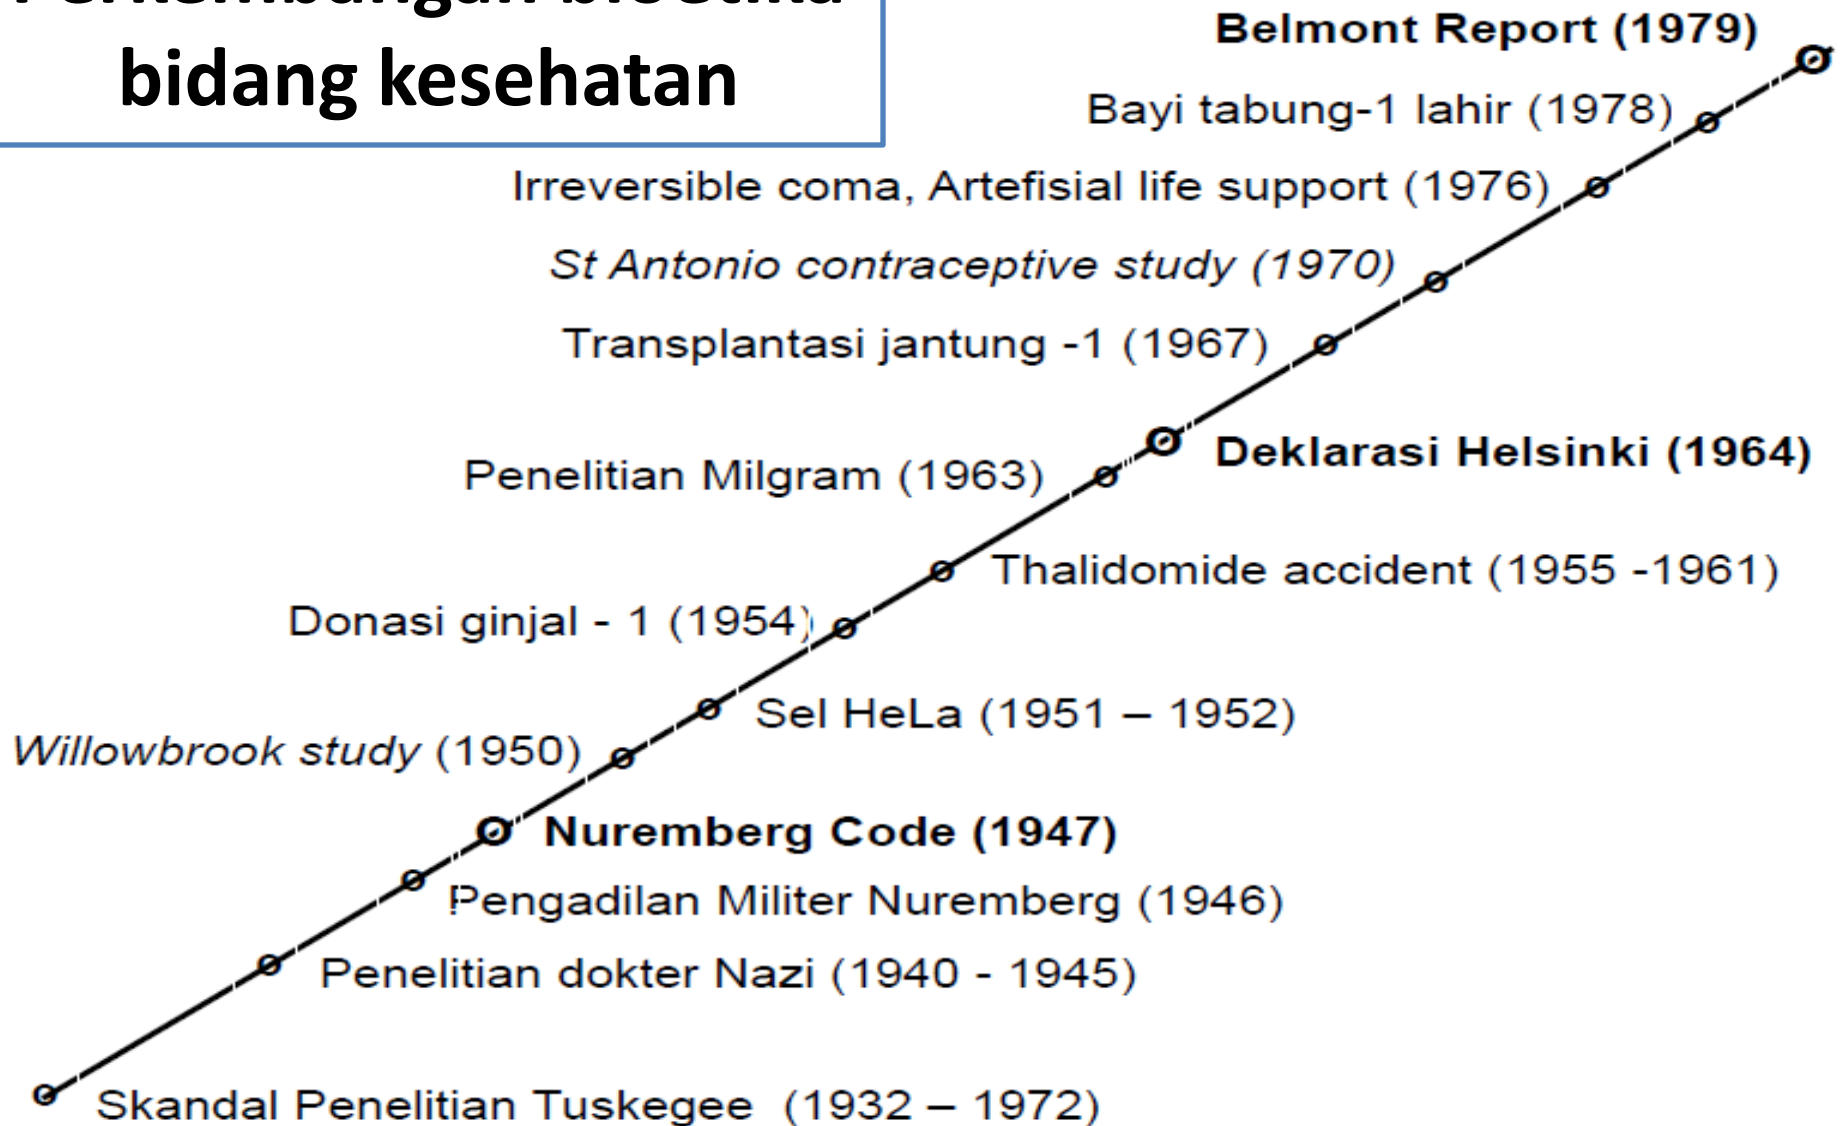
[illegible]
bidang kesehatan

Belmont Report (1979)
Bayi tabung-1 lahir (1978)
Irreversible coma, Artefisial life support (1976)
St Antonio contraceptive study (1970)
Transplantasi jantung -1 (1967)
Deklarasi Helsinki (1964)
Penelitian Milgram (1963)
Thalidomide accident (1955 -1961)
Donasi ginjal - 1 (1954)
Sel HeLa (1951 – 1952)
Willowbrook study (1950)
Nuremberg Code (1947)
Pengadilan Militer Nuremberg (1946)
Penelitian dokter Nazi (1940 - 1945)
Skandal Penelitian Tuskegee (1932 – 1972)